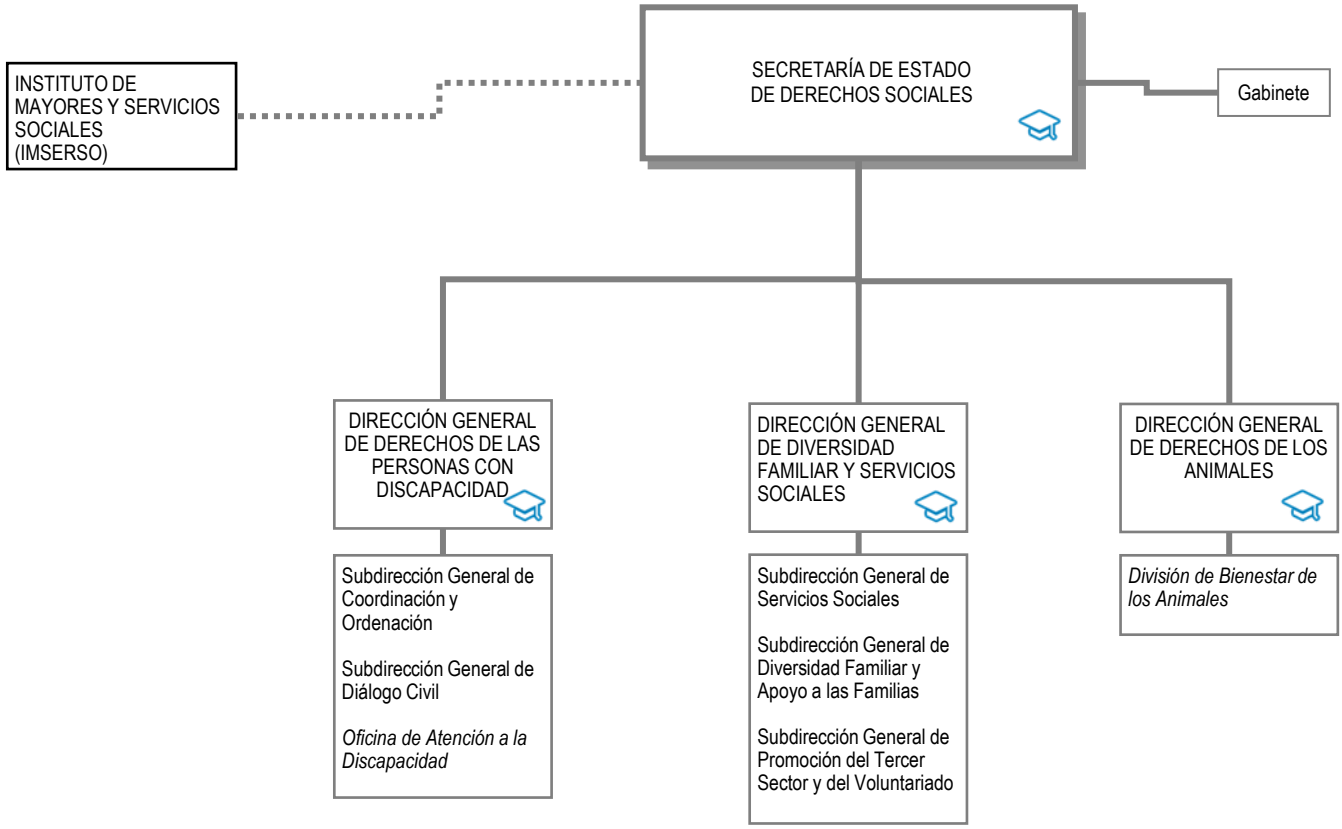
INSTITUTO DE MAYORES Y SERVICIOS SOCIALES (IMSERSO)

SECRETARÍA DE ESTADO DE DERECHOS SOCIALES

Gabinete

DIRECCIÓN GENERAL DE DERECHOS DE LAS PERSONAS CON DISCAPACIDAD

Subdirección General de Coordinación y Ordenación

Subdirección General de Diálogo Civil

Oficina de Atención a la Discapacidad

DIRECCIÓN GENERAL DE DIVERSIDAD FAMILIAR Y SERVICIOS SOCIALES

Subdirección General de Servicios Sociales

Subdirección General de Diversidad Familiar y Apoyo a las Familias

Subdirección General de Promoción del Tercer Sector y del Voluntariado

DIRECCIÓN GENERAL DE DERECHOS DE LOS ANIMALES

División de Bienestar de los Animales